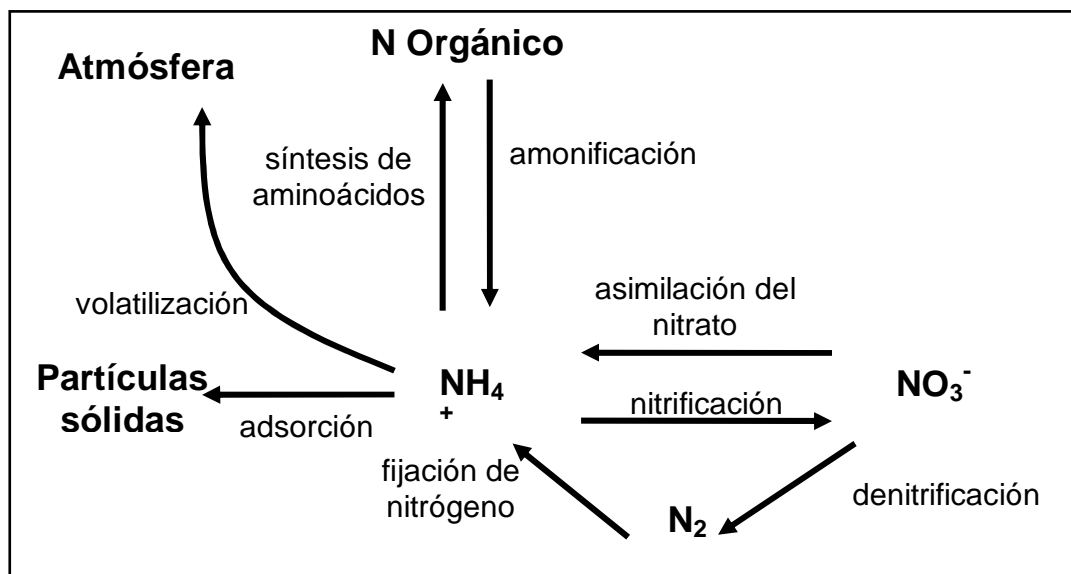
Atmósfera

N Orgánico

síntesis de aminoácidos

amonificación

volatilización

asimilación del nitrato

Partículas sólidas

adsorción

$NH_4^+$

nitrificación

$NO_3^-$

fijación de nitrógeno

denitrificación

$N_2$